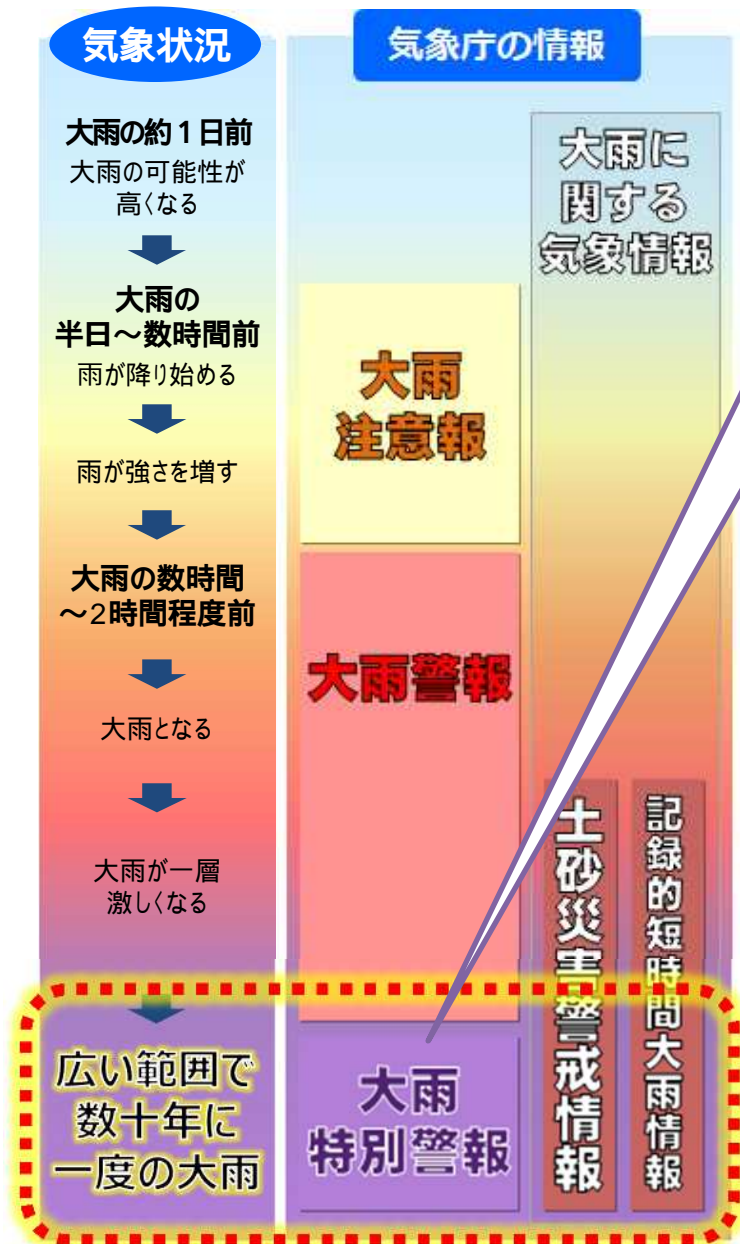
気象状況

大雨の約１日前
大雨の可能性が高くなる

大雨の半日～数時間前
雨が降り始める

雨が強さを増す

大雨の数時間～2時間程度前

大雨となる

大雨が一層激しくなる

広い範囲で数十年に一度の大雨

気象庁の情報

大雨に関する気象情報

大雨注意報

大雨警報

土砂災害警戒情報

記録的短時間大雨情報

大雨特別警報